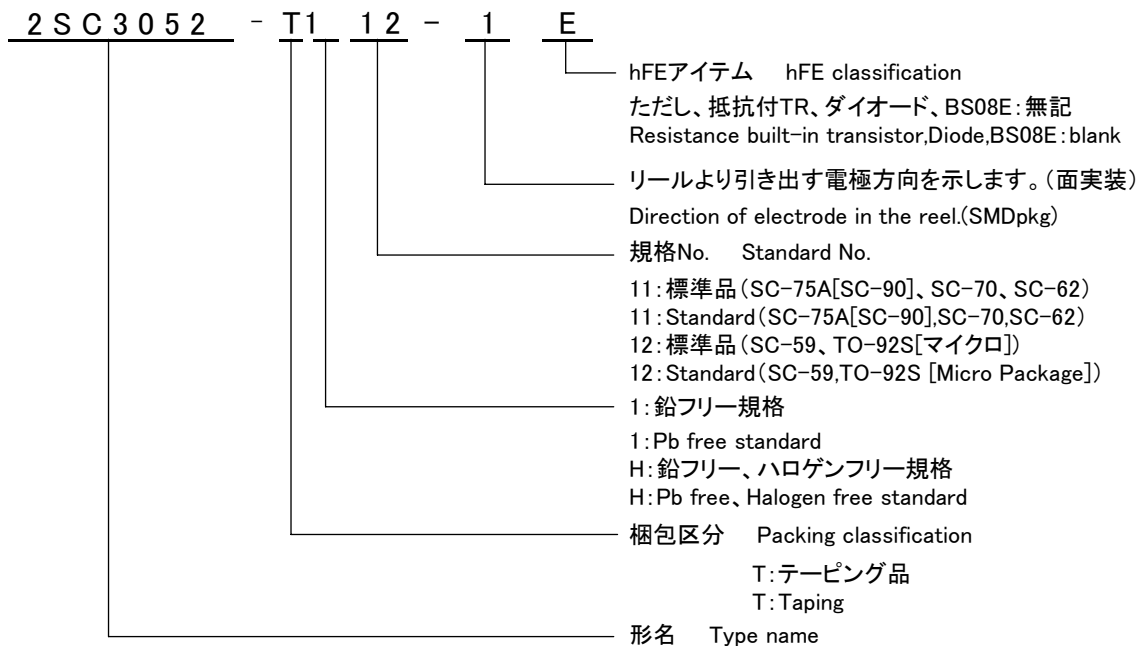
2SC3052 - T1 12 - 1 E

hFEアイテム hFE classification
ただし、抵抗付TR、ダイオード、BS08E:無記
Resistance built-in transistor,Diode,BS08E:blank

リールより引き出す電極方向を示します。(面実装)
Direction of electrode in the reel.(SMDpkg)

規格No. Standard No.
11:標準品(SC-75A[SC-90]、SC-70、SC-62)
11:Standard(SC-75A[SC-90],SC-70,SC-62)
12:標準品(SC-59、TO-92S[マイクロ])
12:Standard(SC-59,TO-92S [Micro Package])

1:鉛フリー規格
1:Pb free standard
H:鉛フリー、ハロゲンフリー規格
H:Pb free、Halogen free standard

梱包区分 Packing classification
T:テーピング品
T:Taping

形名 Type name